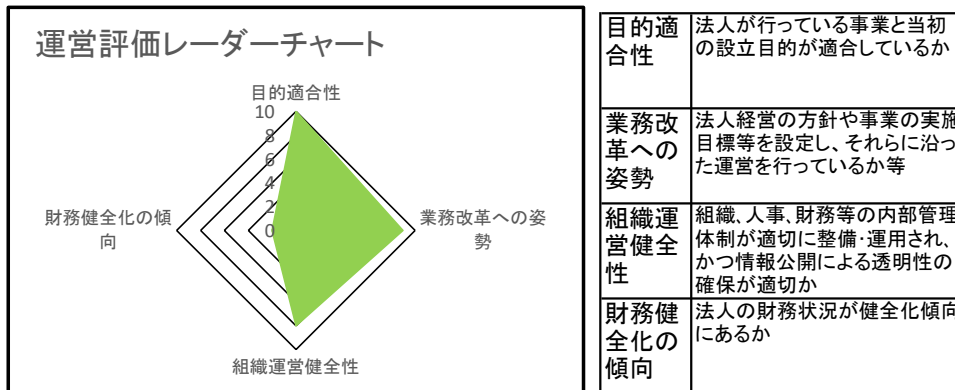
運営評価レーダーチャート

目的適合性

10

8

6

4

2

0

業務改革への姿勢

組織運営健全性

財務健全化の傾向

| 目的適合性 | 法人が行っている事業と当初の設立目的が適合しているか |
|---|---|
| 業務改革への姿勢 | 法人経営の方針や事業の実施目標等を設定し、それらに沿った運営を行っているか等 |
| 組織運営健全性 | 組織、人事、財務等の内部管理体制が適切に整備･運用され、かつ情報公開による透明性の確保が適切か |
| 財務健全化の傾向 | 法人の財務状況が健全化傾向にあるか |